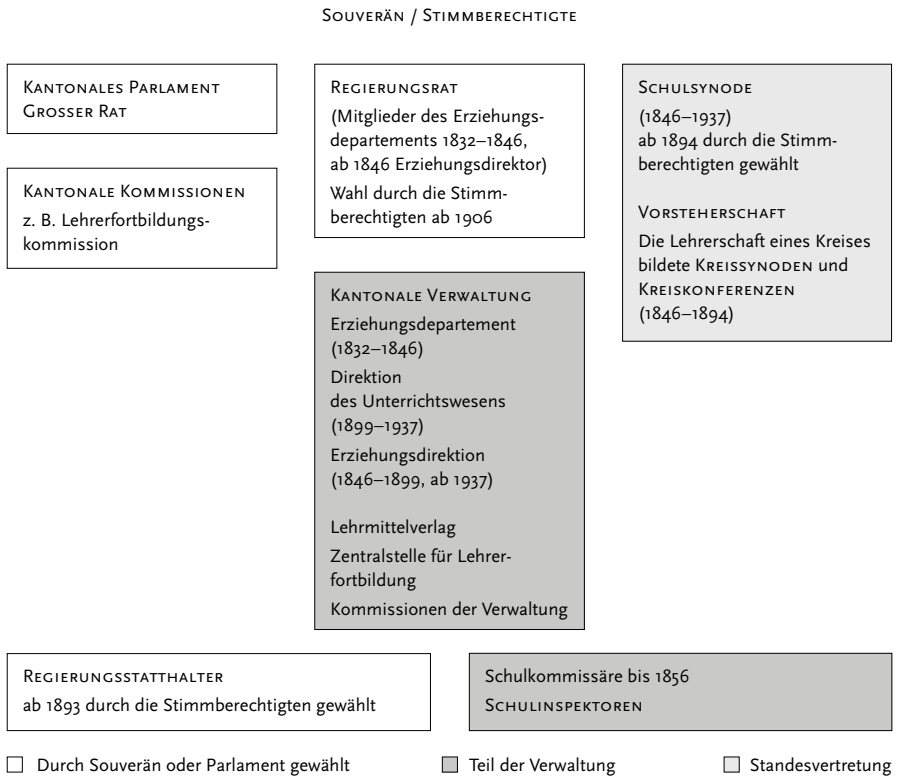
Souverän / Stimmberechtigte

Kantonales Parlament
Grosser Rat

Kantonale Kommissionen
z. B. Lehrerfortbildungskommission

Regierungsrat
(Mitglieder des Erziehungsdepartements 1832–1846, ab 1846 Erziehungsdirektor)
Wahl durch die Stimmberechtigten ab 1906

Schulsynode
(1846–1937)
ab 1894 durch die Stimmberechtigten gewählt

Vorsteherschaft
Die Lehrerschaft eines Kreises bildete Kreissynoden und Kreiskonferenzen (1846–1894)

Kantonale Verwaltung
Erziehungsdepartement (1832–1846)
Direktion des Unterrichtswesens (1899–1937)
Erziehungsdirektion (1846–1899, ab 1937)

Lehrmittelverlag
Zentralstelle für Lehrerfortbildung
Kommissionen der Verwaltung

Regierungsstatthalter
ab 1893 durch die Stimmberechtigten gewählt

Schulkommissäre bis 1856
Schulinspektoren

Durch Souverän oder Parlament gewählt
Teil der Verwaltung
Standesvertretung